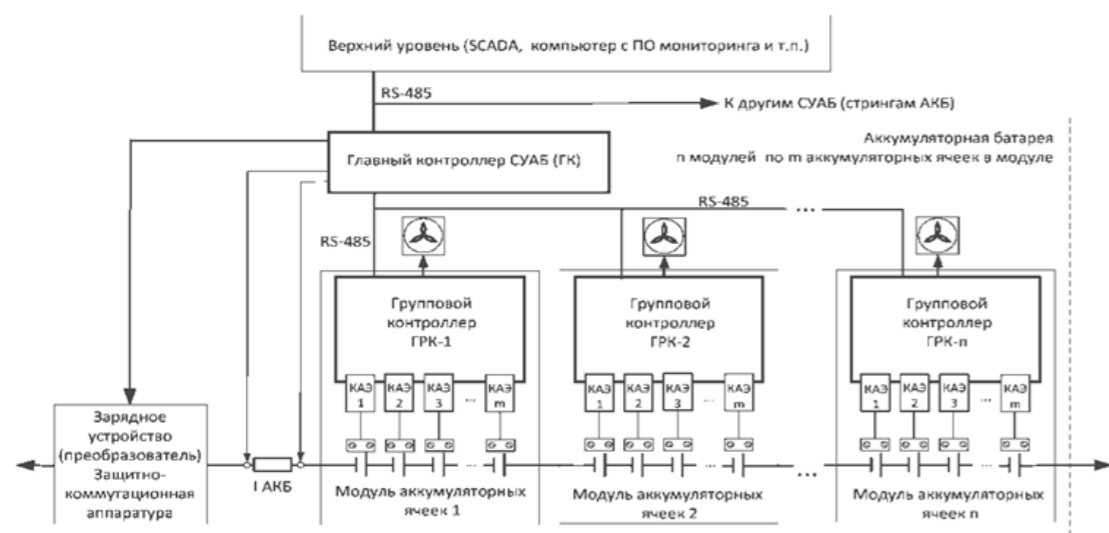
Верхний уровень (SCADA, компьютер с ПО мониторинга и т.п.)

RS-485

К другим СУАБ (стрингам АКБ)

Аккумуляторная батарея
n модулей по m аккумуляторных ячеек в модуле

Главный контроллер СУАБ (ГК)

RS-485

RS-485

...

Групповой контроллер ГРК-1

КАЭ 1
КАЭ 2
КАЭ 3
...
КАЭ m

Групповой контроллер ГРК-2

КАЭ 1
КАЭ 2
КАЭ 3
...
КАЭ m

Групповой контроллер ГРК-n

КАЭ 1
КАЭ 2
КАЭ 3
...
КАЭ m

Зарядное устройство (преобразователь) Защитно-коммутационная аппаратура

I АКБ

Модуль аккумуляторных ячеек 1

Модуль аккумуляторных ячеек 2

...

Модуль аккумуляторных ячеек n